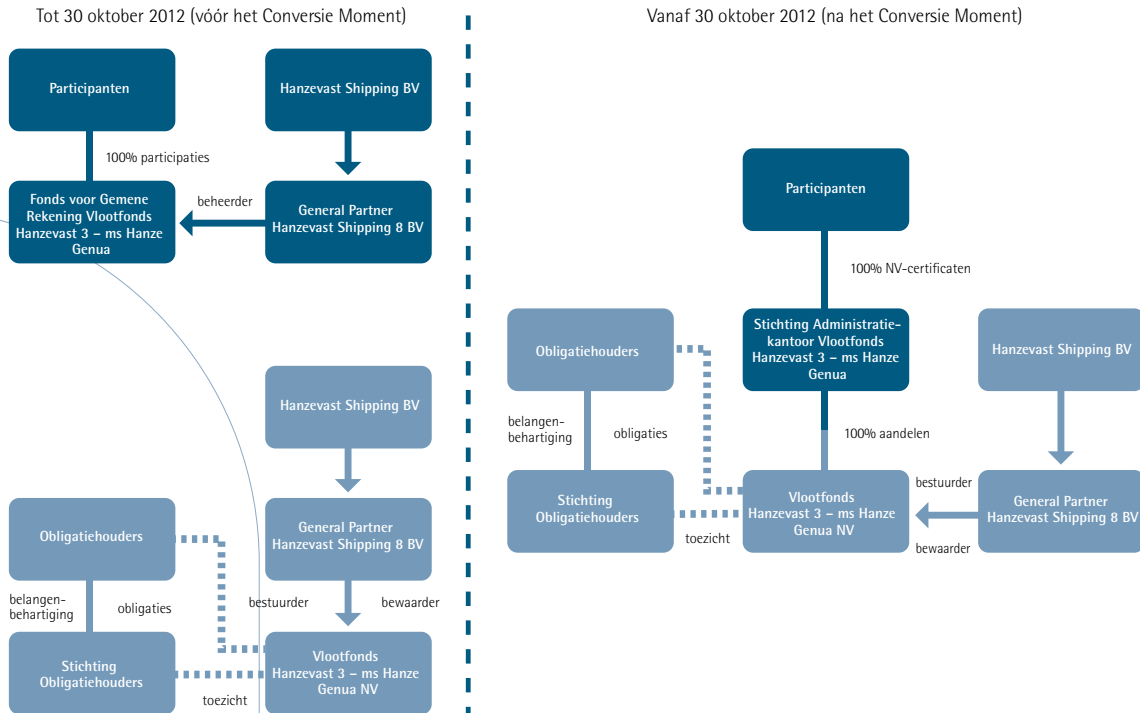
Tot 30 oktober 2012 (vóór het Conversie Moment)

Participanten

Hanzevast Shipping BV

100% participaties

Fonds voor Gemene Rekening Vlootfonds Hanzevast 3 – ms Hanze Genua

beheerder

General Partner Hanzevast Shipping 8 BV

Hanzevast Shipping BV

Obligatiehouders

General Partner Hanzevast Shipping 8 BV

belangenbehartiging

obligaties

bestuurder

bewaarder

Stichting Obligatiehouders

Vlootfonds Hanzevast 3 – ms Hanze Genua NV

toezicht

Vanaf 30 oktober 2012 (na het Conversie Moment)

Participanten

100% NV-certificaten

Obligatiehouders

Stichting Administratiekantoor Vlootfonds Hanzevast 3 – ms Hanze Genua

Hanzevast Shipping BV

belangenbehartiging

obligaties

100% aandelen

Stichting Obligatiehouders

Vlootfonds Hanzevast 3 – ms Hanze Genua NV

bestuurder

General Partner Hanzevast Shipping 8 BV

toezicht

bewaarder